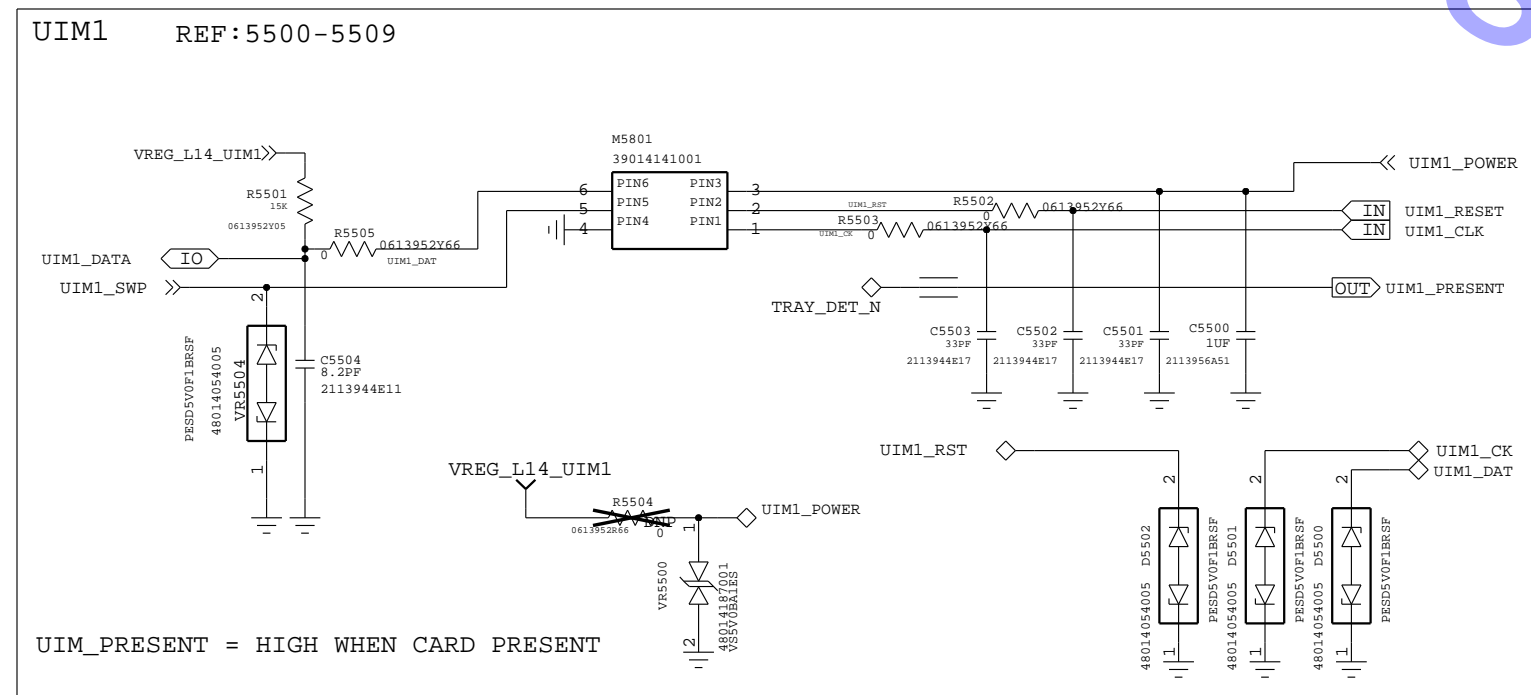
UIM1 REF:5500-5509

VREG_L14_UIM1
R5501
15K
0613952Y05
R5505
0
0613952Y66
UIM1_DAT
UIM1_DATA
IO
UIM1_SWP
2
PESD5V0F1BRSF
48014054005
VR5504
1
C5504
8.2PF
2113944E11

M5801
39014141001
6 PIN6
5 PIN5
4 PIN4
PIN3 3
PIN2 2
PIN1 1

UIM1_RST
R5502
0
0613952Y66
UIM1_CK
R5503
0
0613952Y66

UIM1_POWER
IN UIM1_RESET
IN UIM1_CLK
TRAY_DET_N
OUT UIM1_PRESENT

C5503
33PF
2113944E17
C5502
33PF
2113944E17
C5501
33PF
2113944E17
C5500
1UF
2113956A51

VREG_L14_UIM1
R5504
DNP
0613952R66
0
UIM1_POWER
1
VR5500
48014187001
VS5V0BA1ES
2

UIM1_RST
UIM1_CK
UIM1_DAT
2
48014054005 D5502
PESD5V0F1BRSF
1
2
48014054005 D5501
PESD5V0F1BRSF
1
2
48014054005 D5500
PESD5V0F1BRSF
1

UIM_PRESENT = HIGH WHEN CARD PRESENT